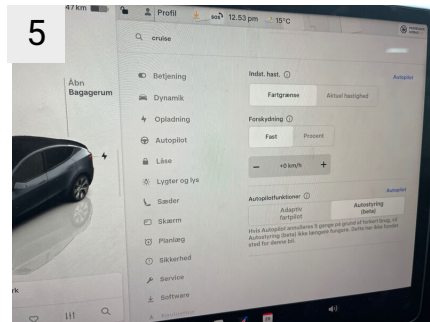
5

4.7 km

Profil

12.53 pm

15°C

cruise

Åbn
Bagagerum

Betjening

Dynamik

Opladning

Autopilot

Låse

Lygter og lys

Sæder

Skærm

Planlæg

Sikkerhed

Service

Software

rk

Indst. hast.

Autopilot

Fartgrænse

Aktuel hastighed

Forskydning

Fast

Procent

−

+0 km/h

+

Autopilotfunktioner

Autopilot

Adaptiv fartpilot

Autostyring (beta)

Hvis Autopilot annulleres 5 gange på grund af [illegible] Autostyring (beta) ikke længere fungere. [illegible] sted for denne bil.